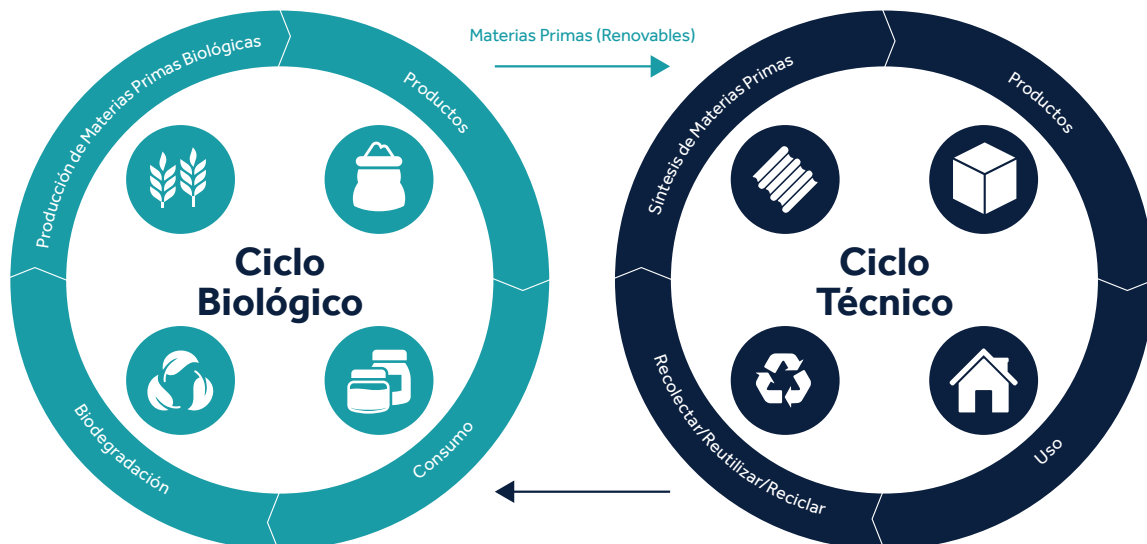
Producción de Materias Primas Biológicas

Productos

Ciclo Biológico

Biodegradación

Consumo

Materias Primas (Renovables)

Síntesis de Materias Primas

Productos

Ciclo Técnico

Recolectar/Reutilizar/Reciclar

Uso